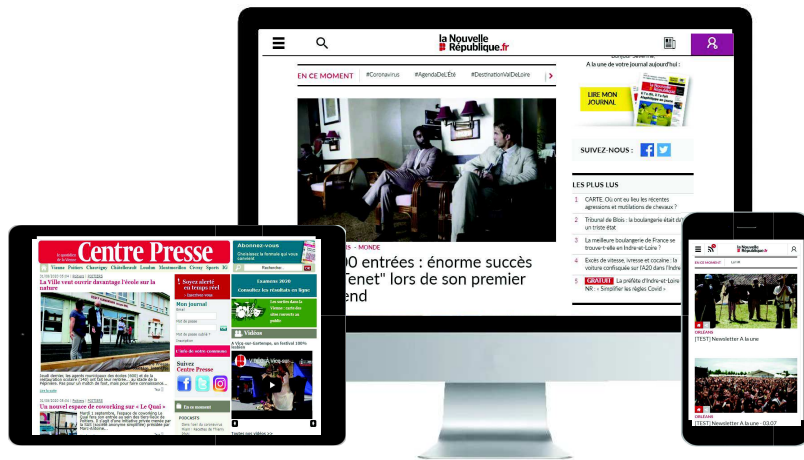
la Nouvelle République.fr

EN CE MOMENT #Coronavirus #AgendaDeL'Été #DestinationValDeLoire

A la une de votre journal aujourd'hui !

LIRE MON JOURNAL

SUIVEZ-NOUS :

LES PLUS LUS

1 CARTE. Où ont eu lieu les récentes agressions et mutilations de chevaux ?

2 Tribunal de Blois : la boulangerie était d'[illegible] un triste état

3 La meilleure boulangerie de France se trouve-t-elle en Indre-et-Loire ?

4 Excès de vitesse, ivresse et cocaïne : la voiture confisquée sur l'A20 dans l'Indre

5 GRATUIT La préfète d'Indre-et-Loire NR : « Simplifier les règles Covid »

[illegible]S - MONDE

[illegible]0 entrées : énorme succès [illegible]enet" lors de son premier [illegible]nd

Centre Presse

Vienne Poitiers Chauvigny Châtellerault Loudun Montmorillon Civray Sports

La Ville veut ouvrir davantage l'école sur la nature

Soyez alerté en temps réel

Mon journal

Suivez Centre Presse

Un nouvel espace de coworking sur « Le Quai »

Abonnez-vous

Rechercher

Examens 2020 Consultez les résultats en ligne

Vidéos

EN CE MOMENT

ORLÉANS

[TEST] Newsletter A la une

ORLÉANS

[TEST] Newsletter A la une - 03.07